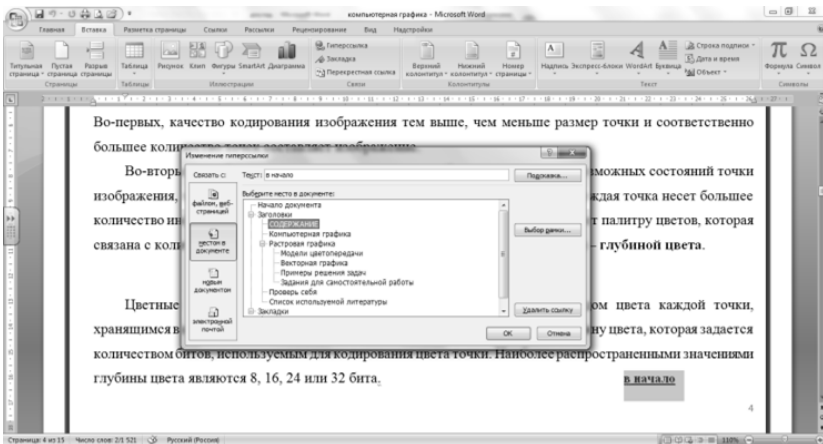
компьютерная графика - Microsoft Word

Главная Вставка Разметка страницы Ссылки Рассылки Рецензирование Вид Надстройки

Титульная страница Пустая страница Разрыв страницы Страницы Таблица Таблицы Рисунок Клип Фигуры SmartArt Диаграмма Иллюстрации Гиперссылка Закладка Перекрестная ссылка Связи Верхний колонтитул Нижний колонтитул Номер страницы Колонтитулы Надпись Экспресс-блоки WordArt Буквица Строка подписи Дата и время Объект Текст Формула Символ Символы

Во-первых, качество кодирования изображения тем выше, чем меньше размер точки и соответственно большее количество точек составляет изображение.

Во-вторы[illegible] можных состояний точки изображения, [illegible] ждая точка несет большее количество ин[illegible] т палитру цветов, которая связана с коли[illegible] – глубиной цвета.

Изменение гиперссылки

Связать с: Текст: в начало Подсказка...

файлом, веб-страницей

местом в документе

новым документом

электронной почтой

Выберите место в документе:

Начало документа
Заголовки
СОДЕРЖАНИЕ
Компьютерная графика
Растровая графика
Модели цветопередачи
Векторная графика
Примеры решения задач
Задания для самостоятельной работы
Проверь себя
Список используемой литературы
Закладки

Выбор рамки...

Удалить ссылку

ОК Отмена

Цветные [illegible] ом цвета каждой точки, хранящимся в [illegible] ну цвета, которая задается количеством битов, используемым для кодирования цвета точки. Наиболее распространенными значениями глубины цвета являются 8, 16, 24 или 32 бита.

в начало

4

Страница: 4 из 15 Число слов: 2/1 521 Русский (Россия) 110%